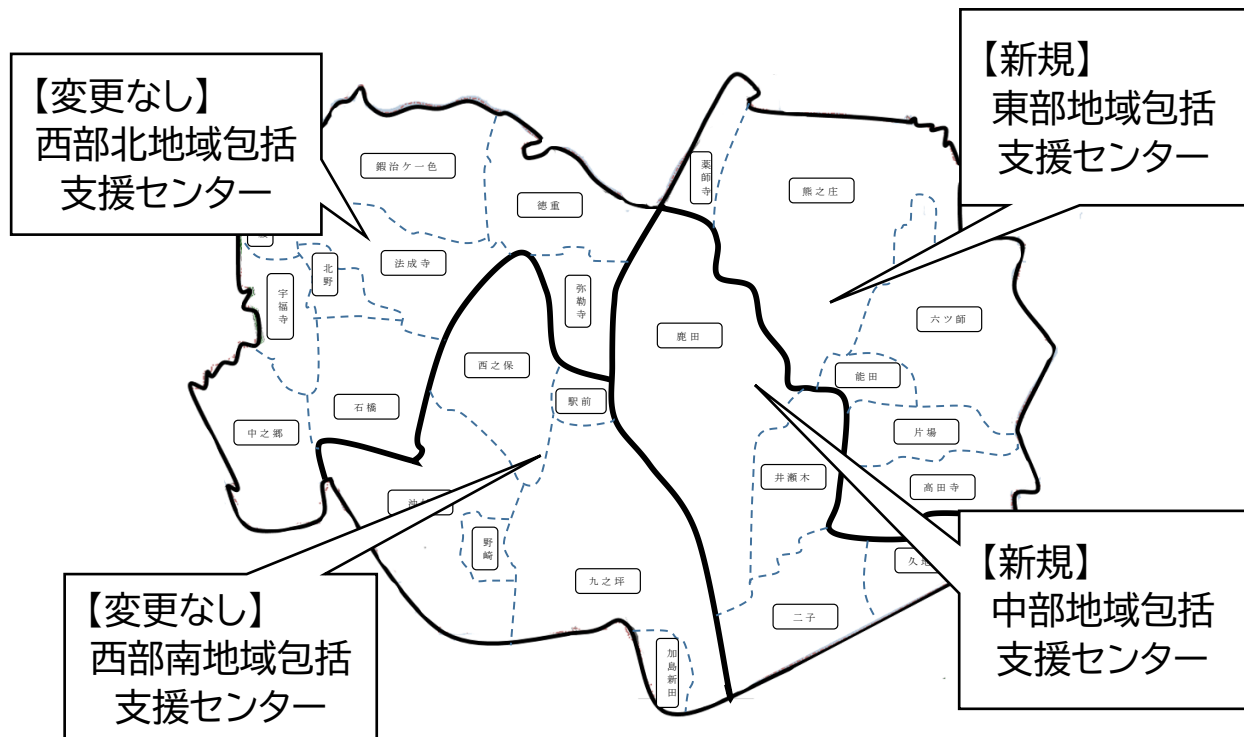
【変更なし】
西部北地域包括
支援センター

【新規】
東部地域包括
支援センター

鍛治ケ一色

薬師寺

徳重

熊之庄

法成寺

北野

宇福寺

弥勒寺

鹿田

六ツ師

西之保

能田

駅前

石橋

中之郷

片場

井瀬木

高田寺

沖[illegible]

野崎

九之坪

久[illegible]

二子

加島新田

【変更なし】
西部南地域包括
支援センター

【新規】
中部地域包括
支援センター